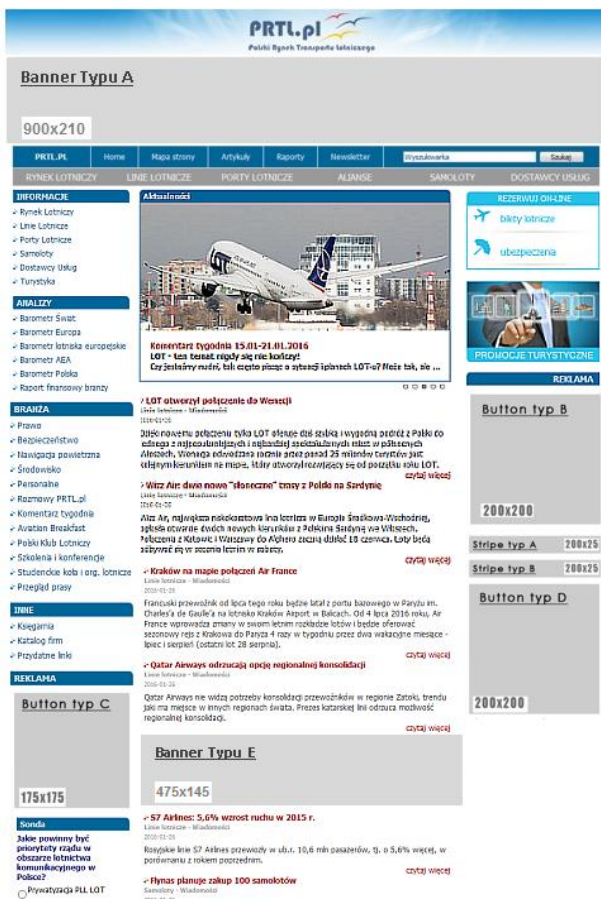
PRTL.pl
Polski Rynek Transportu Lotniczego

Banner Typu A

900x210

PRTL.PL | Home | Mapa strony | Artykuły | Raporty | Newsletter | Wyszukiwarka | Szukaj

RYNEK LOTNICZY | LINIE LOTNICZE | PORTY LOTNICZE | ALIANSE | SAMOLOTY | DOSTAWCY USŁUG

INFORMACJE
Rynek Lotniczy
Linie Lotnicze
Porty Lotnicze
Samoloty
Dostawcy Usług
Turystyka

ANALIZY
Barometr Świat
Barometr Europa
Barometr lotniska europejskie
Barometr AEA
Barometr Polska
Raport finansowy branży

BRANŻA
Prawo
Bezpieczeństwo
Nawigacja powietrzna
Środowisko
Personalne
Rozmowy PRTL.pl
Komentarz tygodnia
Aviation Breakfast
Polski Klub Lotniczy
Szkolenia i konferencje
Studenckie koła i org. lotnicze
Przegląd prasy

INNE
Księgarnia
Katalog firm
Przydatne linki

REKLAMA

Button typ C

175x175

Sonda
Jakie powinny być priorytety rządu w obszarze lotnictwa komunikacyjnego w Polsce?
Prywatyzacja PLL LOT

Aktualności

Komentarz tygodnia 15.01-21.01.2016
LOT - ten temat nigdy się nie kończy!
Czy jesteśmy mądrzy, tak często piszę o sytuacji lipnych LOT-u? Nieże tak, że ...

LOT otworzył połączenie do Wenecji
Linie lotnicze - Wiadomości
2016-01-26
Dzięki nowemu połączeniu tylko LOT oferuje dziś szybką i wygodną podróż z Polski do jednego z najpiękniejszych i najbardziej spektakularnych miast w północnych Włoszech. Wenecja odwiedzana rocznie przez ponad 25 milionów turystów jest kolejnym kierunkiem na mapie, który otworzył rozwijający się od początku roku LOT.
czytaj więcej

Wizz Air dwie nowe "słoneczne" trasy z Polski na Sardynię
Linie lotnicze - Wiadomości
2016-01-26
Wizz Air, największa niskokosztowa linia lotnicza w Europie Środkowo-Wschodniej, ogłosiła otwarcie dwóch nowych kierunków z Polski na Sardynię we Włoszech. Połączenia z Katowic i Warszawy do Alghero zaczną działać 18 czerwca. Loty będą odbywały się w sezonie letnim w sobotę.
czytaj więcej

Kraków na mapie połączeń Air France
Linie lotnicze - Wiadomości
2016-01-26
Francuski przewoźnik od lipca tego roku będzie latał z portu bazowego w Paryżu im. Charles'a de Gaulle'a na lotnisko Kraków Airport w Balicach. Od 4 lipca 2016 roku, Air France wprowadza zmiany w swoim letnim rozkładzie lotów i będzie oferować sezonowy rejs z Krakowa do Paryża 4 razy w tygodniu przez dwa wakacyjne miesiące - lipiec i sierpień (ostatni lot 28 sierpnia).
czytaj więcej

Qatar Airways odrzuca opcję regionalnej konsolidacji
Linie lotnicze - Wiadomości
2016-01-26
Qatar Airways nie widzi potrzeby konsolidacji przewoźników w regionie Zatoki, trendu jaki ma miejsce w innych regionach świata. Prezes katarskiej linii odrzuca możliwość regionalnej konsolidacji.
czytaj więcej

Banner Typu E

475x145

S7 Airlines: 5,6% wzrost ruchu w 2015 r.
Linie lotnicze - Wiadomości
2016-01-26
Rosyjskie linie S7 Airlines przewiozły w ub.r. 10,6 mln pasażerów, tj. o 5,6% więcej, w porównaniu z rokiem poprzednim.
czytaj więcej

Flynas planuje zakup 100 samolotów
Samoloty - Wiadomości

REZERWUJ ON-LINE
bilety lotnicze
ubezpieczenia

PROMOCJE TURYSTYCZNE

REKLAMA

Button typ B

200x200

Stripe typ A 200x25
Stripe typ B 200x25

Button typ D

200x200